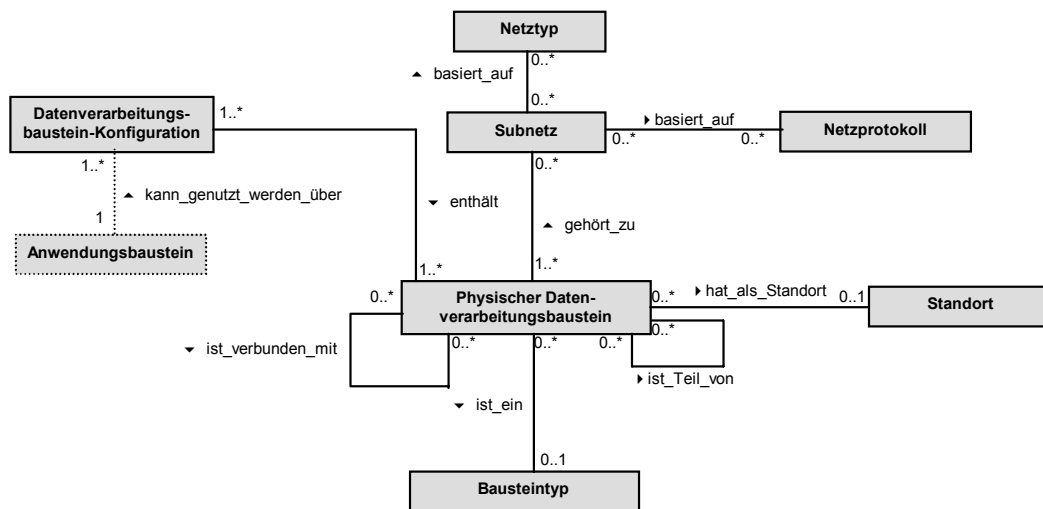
Netztyp

0..*

basiert_auf

0..*

Datenverarbeitungsbaustein-Konfiguration

1..*

Subnetz

basiert_auf

0..*

0..*

Netzprotokoll

1..*

kann_genutzt_werden_über

1

Anwendungsbaustein

enthält

0..*

gehört_zu

1..*

1..*

0..*

Physischer Datenverarbeitungsbaustein

0..*

hat_als_Standort

0..1

Standort

0..*

ist_verbunden_mit

0..*

0..*

0..*

ist_Teil_von

ist_ein

0..1

Bausteintyp